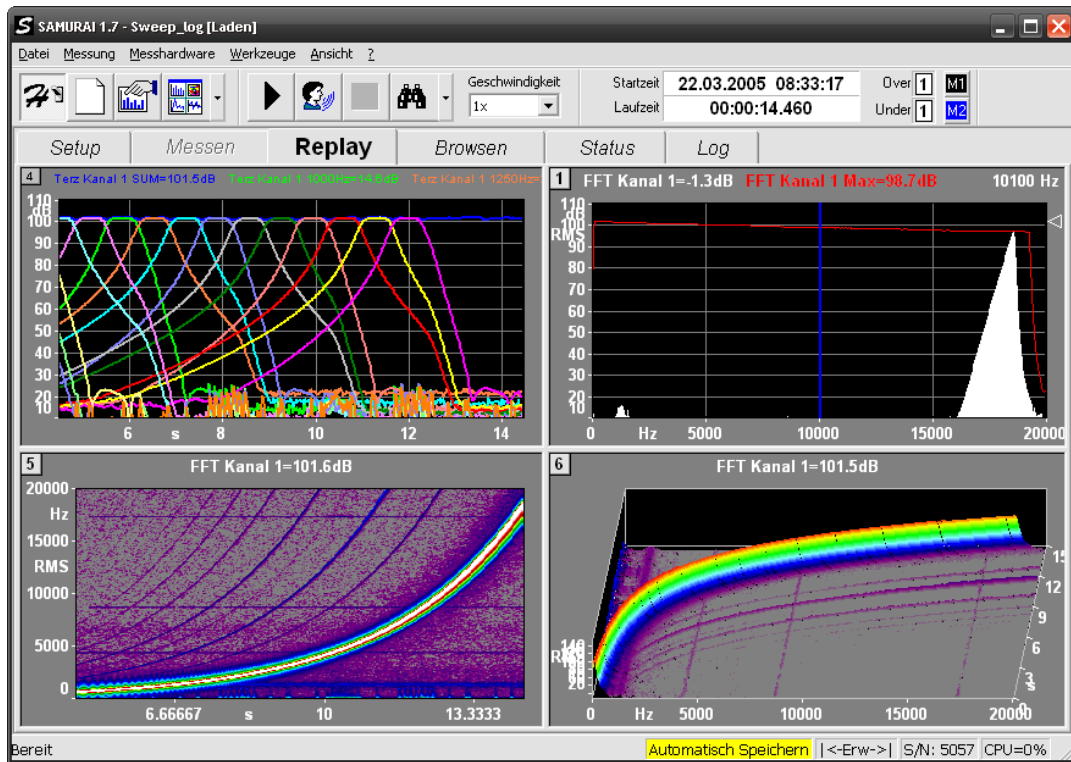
SAMURAI 1.7 - Sweep_log [Laden]

Datei Messung Messhardware Werkzeuge Ansicht ?

Geschwindigkeit
1x

Startzeit 22.03.2005 08:33:17
Laufzeit 00:00:14.460

Over 1 M1
Under 1 M2

Setup Messen Replay Browsen Status Log

4 Terz Kanal 1 SUM=101.5dB Terz Kanal 1 1000Hz=14.6dB Terz Kanal 1 1250Hz=

110 dB 100 90 80 70 60 50 40 30 20 10
6 s 8 10 12 14

1 FFT Kanal 1=-1.3dB FFT Kanal 1 Max=98.7dB 10100 Hz

110 dB 100 RMS 90 80 70 60 50 40 30 20 10
0 Hz 5000 10000 15000 20000

5 FFT Kanal 1=101.6dB

20000 Hz 15000 RMS 10000 5000 0
6.66667 s 10 13.3333

6 FFT Kanal 1=101.6dB

140 RMS 20
0 Hz 5000 10000 15000 20000
15 12 9 6 3 s

Bereit Automatisch Speichern |<-Erw->| S/N: 5057 CPU=0%